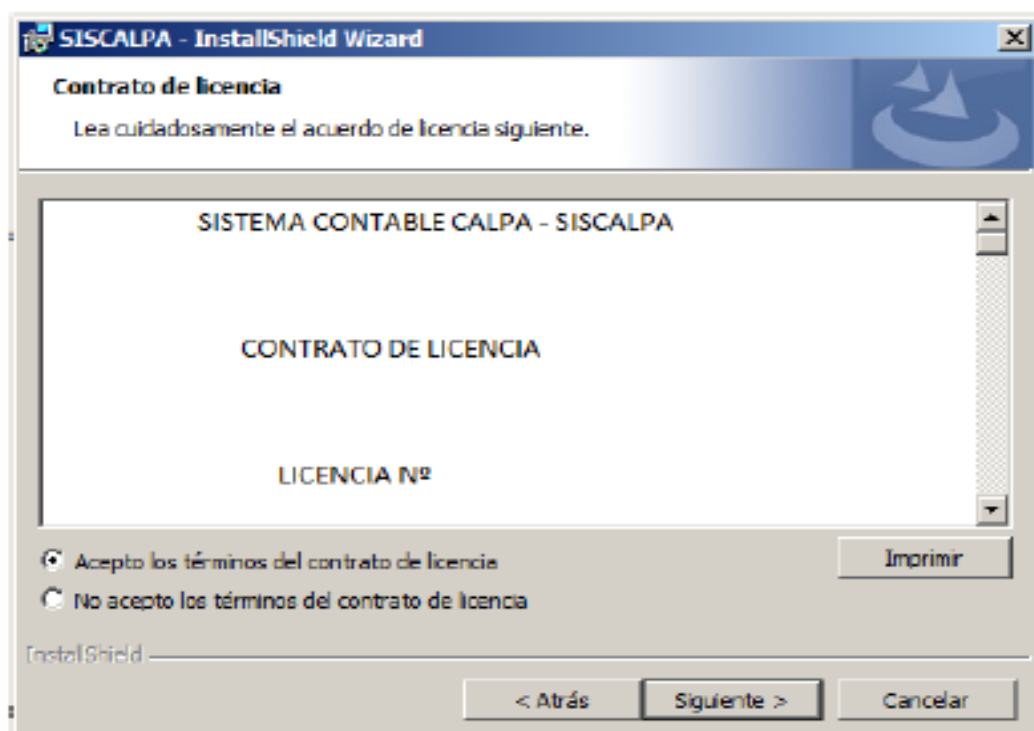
SISCALPA - InstallShield Wizard

Contrato de licencia

Lea cuidadosamente el acuerdo de licencia siguiente.

SISTEMA CONTABLE CALPA - SISCALPA

CONTRATO DE LICENCIA

LICENCIA Nº

Acepto los términos del contrato de licencia

No acepto los términos del contrato de licencia

Imprimir

InstallShield

< Atrás

Siguiente >

Cancelar